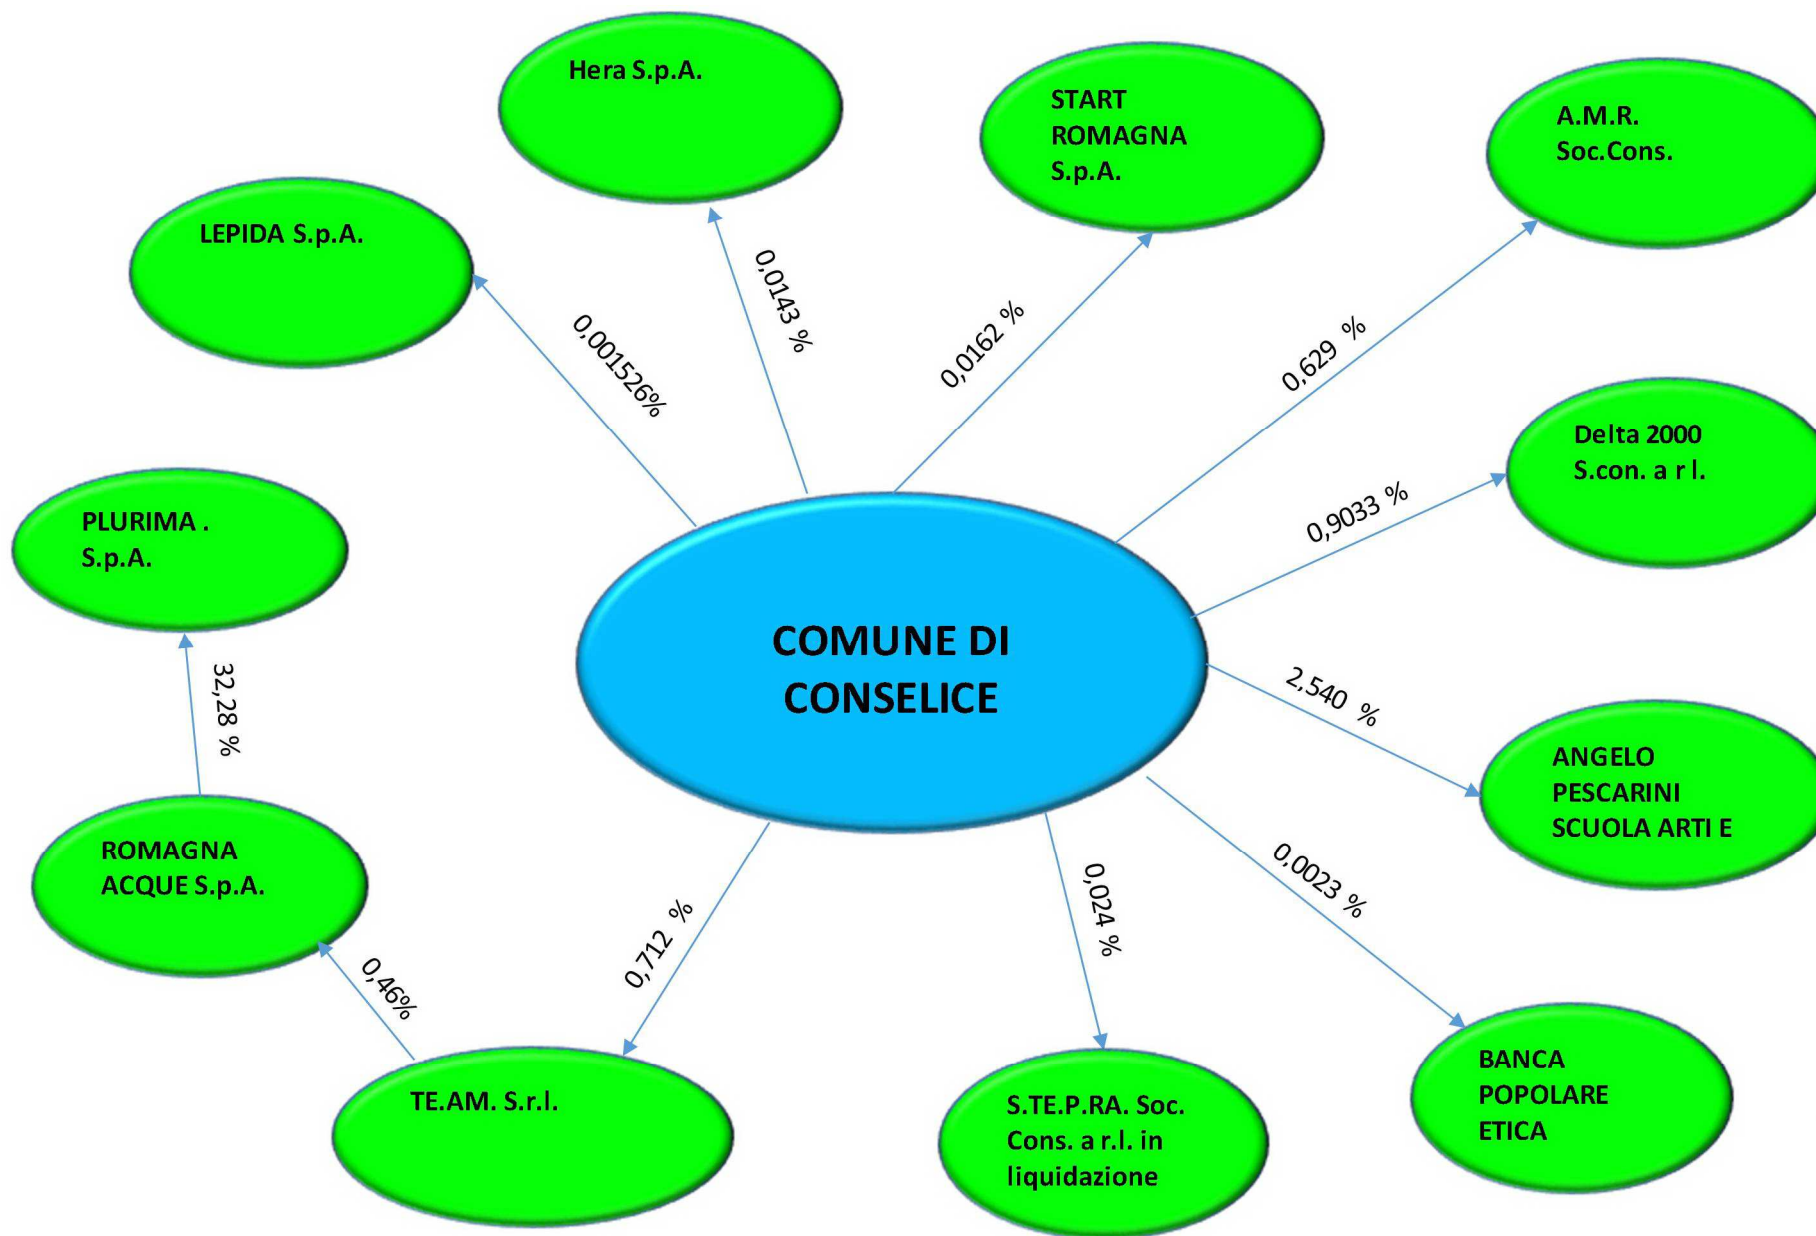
Hera S.p.A.

START ROMAGNA S.p.A.

A.M.R. Soc.Cons.

LEPIDA S.p.A.

0,0143 %

0,0162 %

0,629 %

0,001526%

Delta 2000 S.con. a r l.

0,9033 %

PLURIMA . S.p.A.

COMUNE DI CONSELICE

32,28 %

2,540 %

ANGELO PESCARINI SCUOLA ARTI E

ROMAGNA ACQUE S.p.A.

0,0023 %

0,024 %

0,712 %

0,46%

BANCA POPOLARE ETICA

TE.AM. S.r.l.

S.TE.P.RA. Soc. Cons. a r.l. in liquidazione